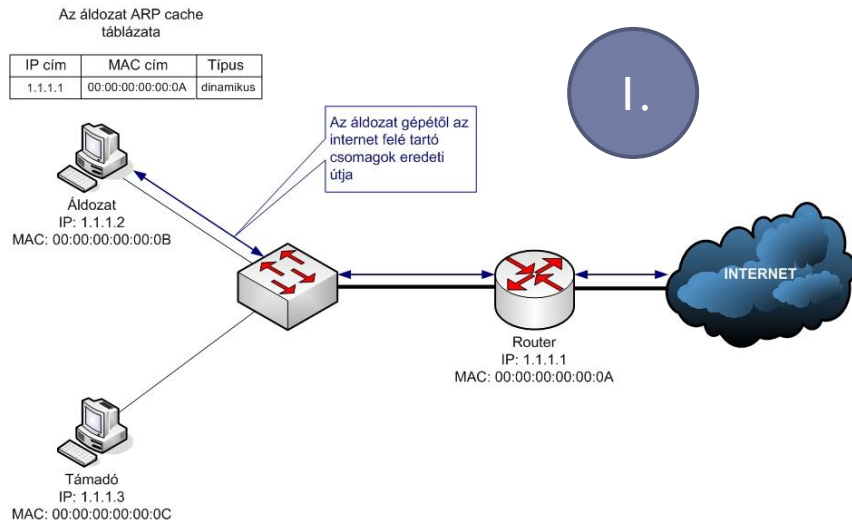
Az áldozat ARP cache táblázata

| IP cím | MAC cím | Típus |
|---|---|---|
| 1.1.1.1 | 00:00:00:00:00:0A | dinamikus |

I.

Az áldozat gépétől az internet felé tartó csomagok eredeti útja

Áldozat
IP: 1.1.1.2
MAC: 00:00:00:00:00:0B

INTERNET

Router
IP: 1.1.1.1
MAC: 00:00:00:00:00:0A

Támadó
IP: 1.1.1.3
MAC: 00:00:00:00:00:0C